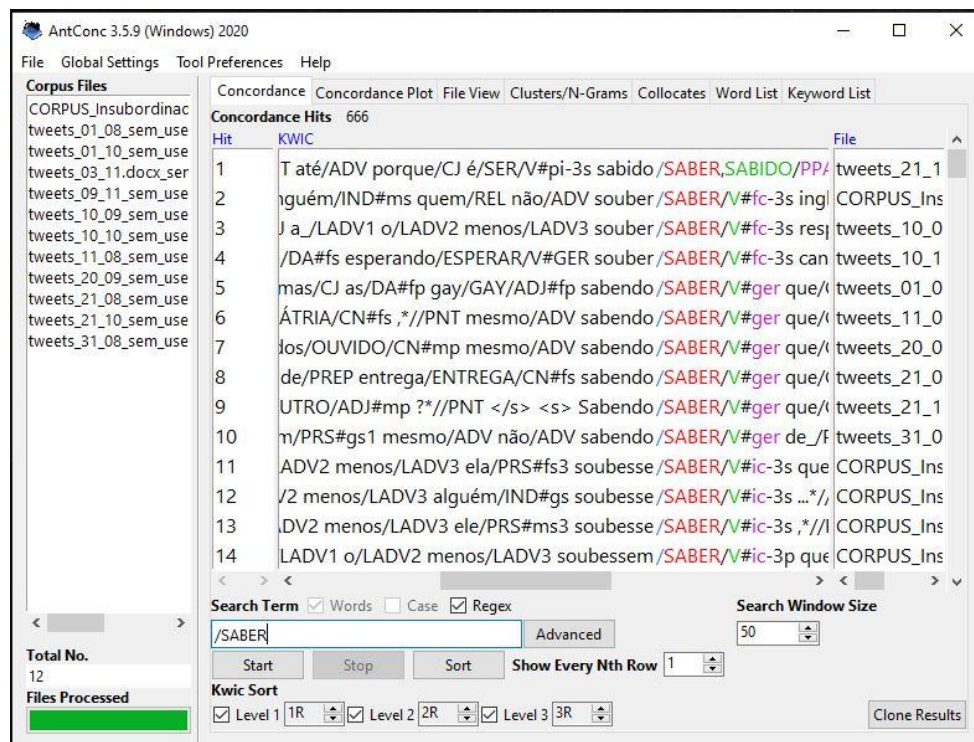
AntConc 3.5.9 (Windows) 2020

File Global Settings Tool Preferences Help

Corpus Files
CORPUS_Insubordinac
tweets_01_08_sem_use
tweets_01_10_sem_use
tweets_03_11.docx_ser
tweets_09_11_sem_use
tweets_10_09_sem_use
tweets_10_10_sem_use
tweets_11_08_sem_use
tweets_20_09_sem_use
tweets_21_08_sem_use
tweets_21_10_sem_use
tweets_31_08_sem_use

Concordance | Concordance Plot | File View | Clusters/N-Grams | Collocates | Word List | Keyword List

Concordance Hits 666

| Hit | KWIC | File |
|---|---|---|
| 1 | T até/ADV porque/CJ é/SER/V#pi-3s sabido /SABER,SABIDO/PPA | tweets_21_1 |
| 2 | nguém/IND#ms quem/REL não/ADV souber /SABER/V#fc-3s ingl | CORPUS_Ins |
| 3 | J a_/LADV1 o/LADV2 menos/LADV3 souber /SABER/V#fc-3s resp | tweets_10_0 |
| 4 | /DA#fs esperando/ESPERAR/V#GER souber /SABER/V#fc-3s can | tweets_10_1 |
| 5 | mas/CJ as/DA#fp gay/GAY/ADJ#fp sabendo /SABER/V#ger que/( | tweets_01_0 |
| 6 | ÁTRIA/CN#fs ,*//PNT mesmo/ADV sabendo /SABER/V#ger que/( | tweets_11_0 |
| 7 | dos/OUVIDO/CN#mp mesmo/ADV sabendo /SABER/V#ger que/( | tweets_20_0 |
| 8 | de/PREP entrega/ENTREGA/CN#fs sabendo /SABER/V#ger que/( | tweets_21_0 |
| 9 | UTRO/ADJ#mp ?*//PNT </s> <s> Sabendo /SABER/V#ger que/( | tweets_21_1 |
| 10 | m/PRS#gs1 mesmo/ADV não/ADV sabendo /SABER/V#ger de_/F | tweets_31_0 |
| 11 | LADV2 menos/LADV3 ela/PRS#fs3 soubesse /SABER/V#ic-3s que | CORPUS_Ins |
| 12 | /2 menos/LADV3 alguém/IND#gs soubesse /SABER/V#ic-3s ...*/ | CORPUS_Ins |
| 13 | DV2 menos/LADV3 ele/PRS#ms3 soubesse /SABER/V#ic-3s ,*//I | CORPUS_Ins |
| 14 | LADV1 o/LADV2 menos/LADV3 soubessem /SABER/V#ic-3p que | CORPUS_Ins |

Search Term ☑ Words ☐ Case ☑ Regex
/SABER
Advanced
Search Window Size
50
Start Stop Sort Show Every Nth Row 1

Total No.
12
Files Processed

Kwic Sort
☑ Level 1 1R ☑ Level 2 2R ☑ Level 3 3R
Clone Results